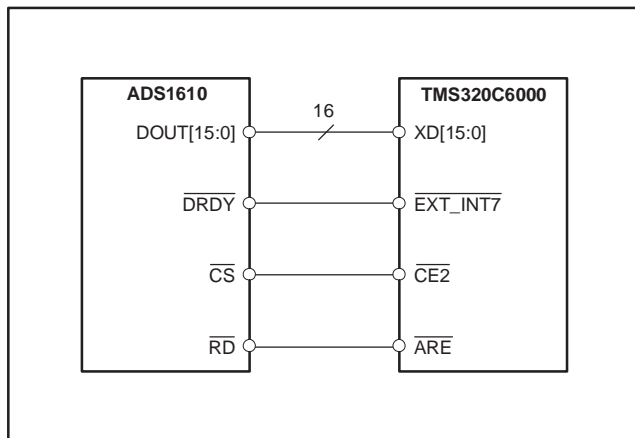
ADS1610

DOUT[15:0]

$\overline{\text{DRDY}}$

$\overline{\text{CS}}$

$\overline{\text{RD}}$

16

TMS320C6000

XD[15:0]

$\overline{\text{EXT\_INT7}}$

$\overline{\text{CE2}}$

$\overline{\text{ARE}}$